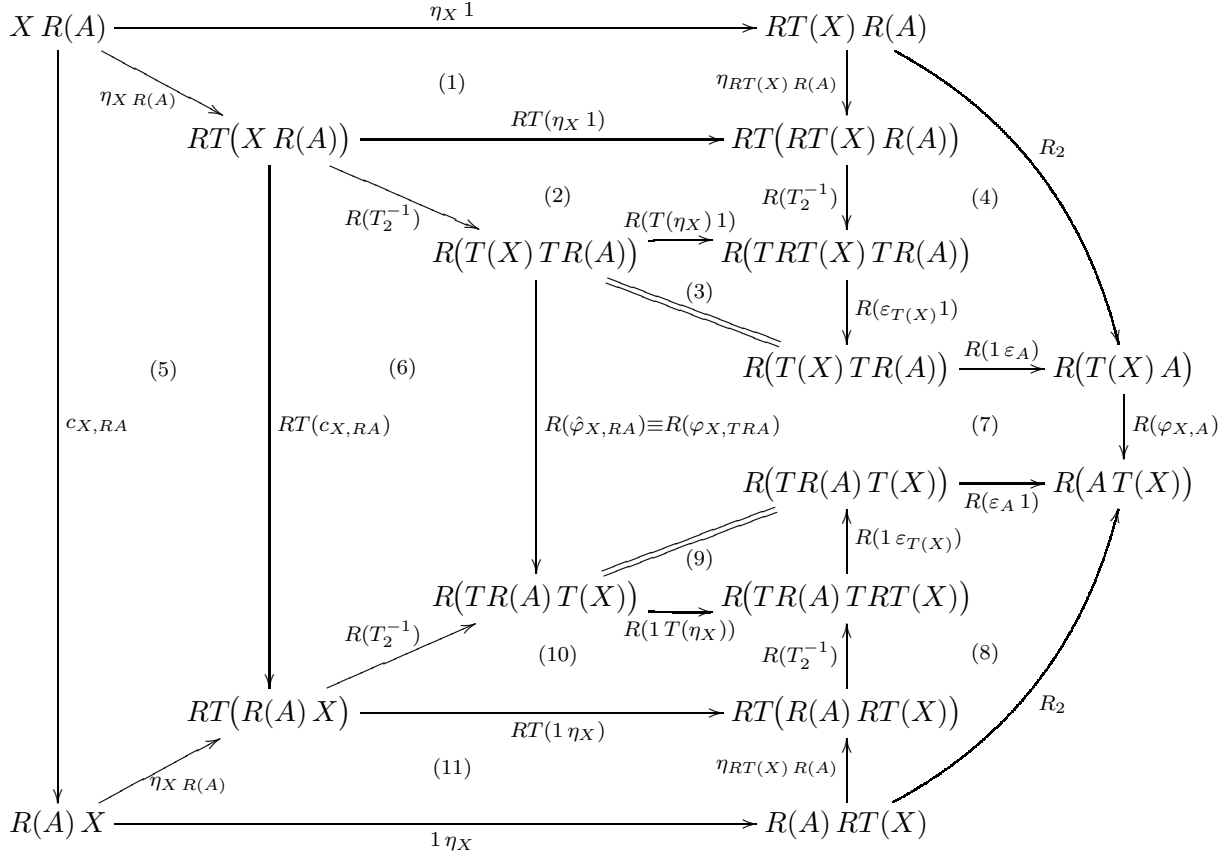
$X\,R(A)$ $\eta_X\,1$ $RT(X)\,R(A)$

$\eta_{X\,R(A)}$ (1) $\eta_{RT(X)\,R(A)}$

$RT\big(X\,R(A)\big)$ $RT(\eta_X\,1)$ $RT\big(RT(X)\,R(A)\big)$ $R_2$

$R(T_2^{-1})$ (2) $R(T_2^{-1})$ (4)

$R(T(\eta_X)\,1)$

$R\big(T(X)\,TR(A)\big)$ $R\big(TRT(X)\,TR(A)\big)$

(3) $R(\varepsilon_{T(X)}1)$

(5) (6) $R\big(T(X)\,TR(A)\big)$ $R(1\,\varepsilon_A)$ $R\big(T(X)\,A\big)$

$c_{X,RA}$ $RT(c_{X,RA})$ $R(\hat{\varphi}_{X,RA}) \equiv R(\varphi_{X,TRA})$ (7) $R(\varphi_{X,A})$

$R\big(TR(A)\,T(X)\big)$ $R(\varepsilon_A\,1)$ $R\big(A\,T(X)\big)$

$R(1\,\varepsilon_{T(X)})$

(9)

$R\big(TR(A)\,T(X)\big)$ $R\big(TR(A)\,TRT(X)\big)$

$R(1\,T(\eta_X))$

$R(T_2^{-1})$ (10) $R(T_2^{-1})$ (8)

$RT\big(R(A)\,X\big)$ $RT(1\,\eta_X)$ $RT\big(R(A)\,RT(X)\big)$ $R_2$

(11) $\eta_{RT(X)\,R(A)}$

$\eta_{X\,R(A)}$

$R(A)\,X$ $1\,\eta_X$ $R(A)\,RT(X)$